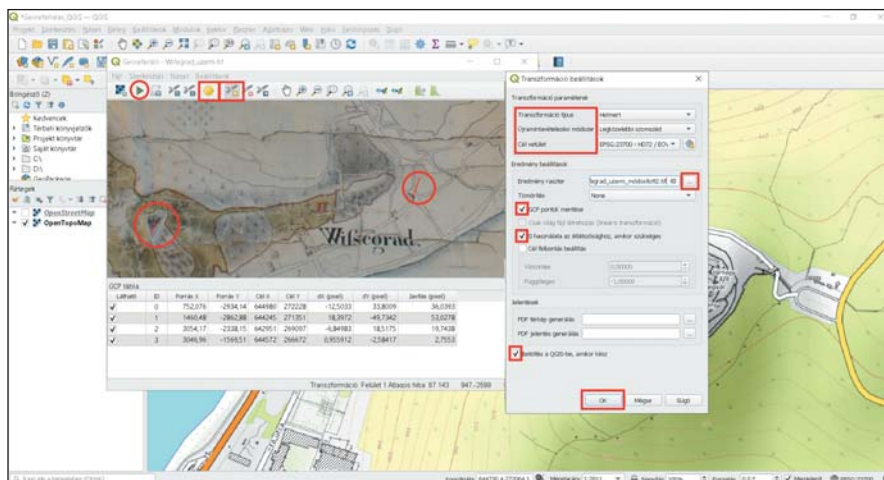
*Georeferalas_QGIS — QGIS

Projekt Szerkesztés Nézet Réteg Beállítások Modulok Vektor Raszter Adatbázis Web Háló Feldolgozás Súgó

Georeferáló - Wilsgrad_uzem.tif

Fájl Szerkesztés Nézet Beállítások

Böngésző (2)

Kedvencek
Térbeli könyvjelzők
Projekt könyvtár
Saját könyvtár
C:\
D:\
GeoPackage

Rétegek

OpenStreetMap
OpenTopoMap

Wilscorad.

GCP tábla

| Látható | ID | Forrás X | Forrás Y | Cél X | Cél Y | dX (pixel) | dY (pixel) | Javítás (pixel) |
|---|---|---|---|---|---|---|---|---|
| ✓ | 0 | 752,076 | -2934,14 | 644980 | 272228 | -12,5033 | 33,8009 | 36,0393 |
| ✓ | 1 | 1460,48 | -2862,88 | 644245 | 271351 | 18,3972 | -49,7342 | 53,0278 |
| ✓ | 2 | 3054,17 | -2338,15 | 642951 | 269097 | -6,84983 | 18,5175 | 19,7438 |
| ✓ | 3 | 3046,96 | -1569,51 | 644572 | 266672 | 0,955912 | -2,58417 | 2,7553 |

Transzformáció: Helmert Átlagos hiba: 87.143 947,-2599

Transzformáció beállítások

Transzformációs paraméterek

Transzformáció típusa Helmert
Újramintavételezési módszer Legközelebbi szomszéd
Cél vetület EPSG:23700 - HD72 / EOV

Eredmény beállítások

Eredmény raszter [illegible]egrad_uzem_modositott2.tif

Tömörítés None

GCP pontok mentése
Csak világ fájl létrehozás (lineáris transzformáció)
0 használata az átlátszósághoz, amikor szükséges
Cél felbontás beállítás

Vízszintes 0,00000
Függőleges -1,00000

Jelentések

PDF térkép generálás
PDF jelentés generálás

Betöltés a QGIS-be, amikor kész

OK Mégse Súgó

Keresés a helyeken (Ctrl+K)
Koordináta 644730,8 272084,1 Méretarány 1:2011 Nagyító 100% Forgatás 0,0 ° Megjelenít EPSG:23700